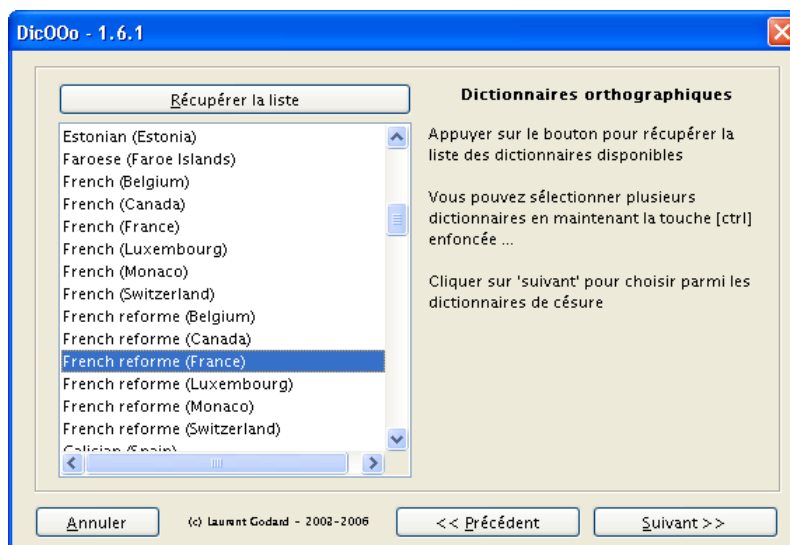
DicOOo - 1.6.1

Récupérer la liste

Estonian (Estonia)
Faroese (Faroe Islands)
French (Belgium)
French (Canada)
French (France)
French (Luxembourg)
French (Monaco)
French (Switzerland)
French reforme (Belgium)
French reforme (Canada)
French reforme (France)
French reforme (Luxembourg)
French reforme (Monaco)
French reforme (Switzerland)
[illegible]

Dictionnaires orthographiques

Appuyer sur le bouton pour récupérer la liste des dictionnaires disponibles

Vous pouvez sélectionner plusieurs dictionnaires en maintenant la touche [ctrl] enfoncée ...

Cliquer sur 'suivant' pour choisir parmi les dictionnaires de césure

Annuler

(c) Laurent Godard - 2003-2006

<< Précédent

Suivant >>